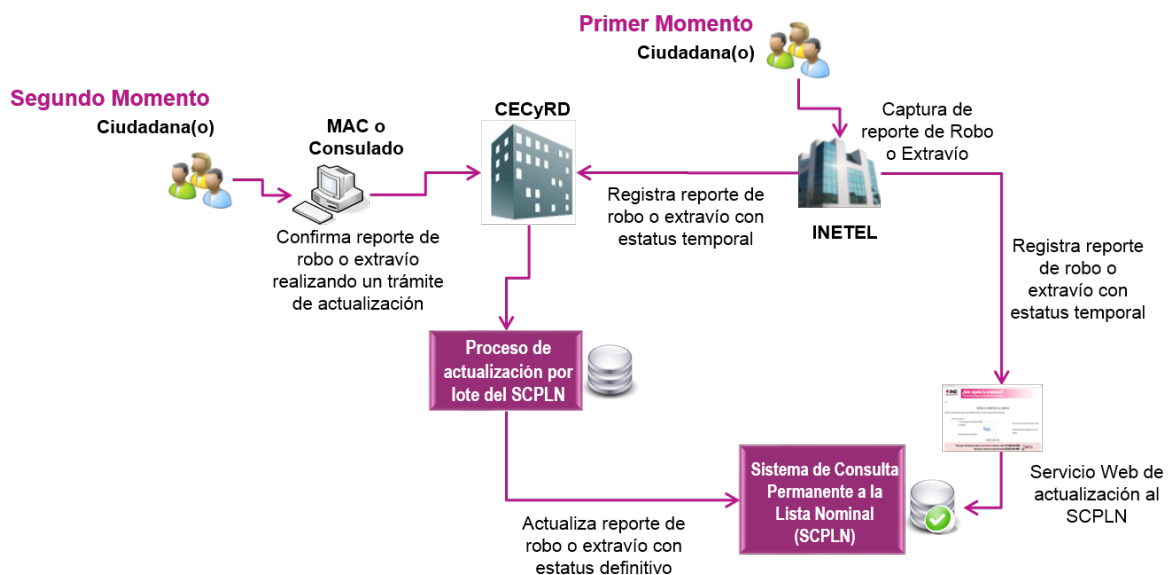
Primer Momento

Ciudadana(o)

Segundo Momento

Ciudadana(o)

MAC o Consulado

CECyRD

Captura de reporte de Robo o Extravío

Registra reporte de robo o extravío con estatus temporal

INETEL

Confirma reporte de robo o extravío realizando un trámite de actualización

Registra reporte de robo o extravío con estatus temporal

Proceso de actualización por lote del SCPLN

Sistema de Consulta Permanente a la Lista Nominal (SCPLN)

Servicio Web de actualización al SCPLN

Actualiza reporte de robo o extravío con estatus definitivo